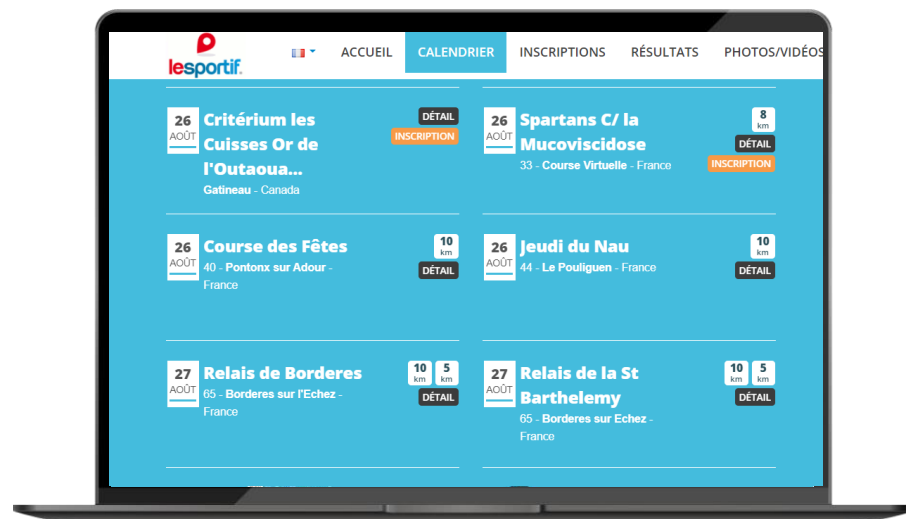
lesportif

ACCUEIL CALENDRIER INSCRIPTIONS RÉSULTATS PHOTOS/VIDÉOS

26 AOÛT Critérium les Cuisses Or de l'Outaoua...
Gatineau - Canada
DÉTAIL
INSCRIPTION

26 AOÛT Spartans C/ la Mucoviscidose
33 - Course Virtuelle - France
8 km
DÉTAIL
INSCRIPTION

26 AOÛT Course des Fêtes
40 - Pontonx sur Adour - France
10 km
DÉTAIL

26 AOÛT Jeudi du Nau
44 - Le Pouliguen - France
10 km
DÉTAIL

27 AOÛT Relais de Borderes
65 - Borderes sur l'Echez - France
10 km 5 km
DÉTAIL

27 AOÛT Relais de la St Barthelemy
65 - Borderes sur Echez - France
10 km 5 km
DÉTAIL